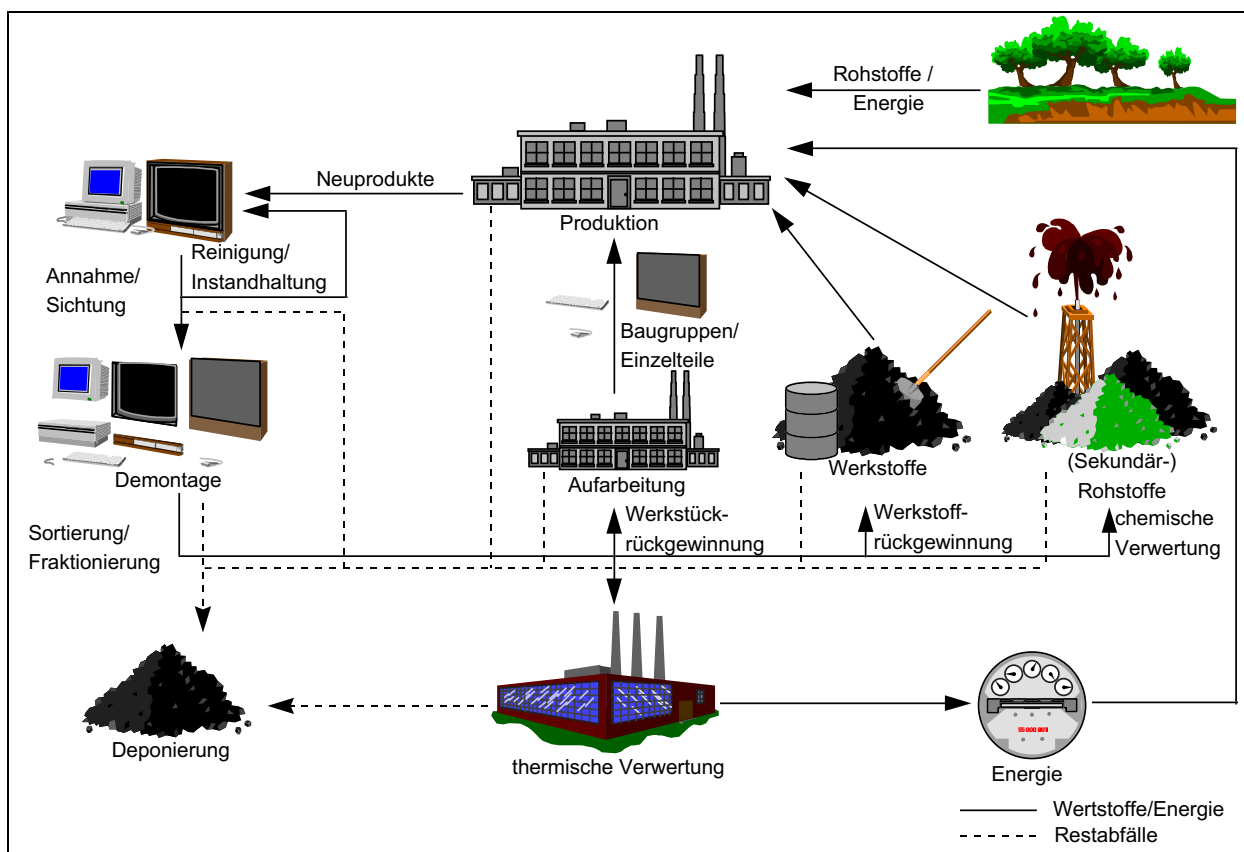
Rohstoffe / Energie

Neuprodukte

Produktion

Reinigung/ Instandhaltung

Annahme/ Sichtung

Baugruppen/ Einzelteile

Demontage

Aufarbeitung

Werkstoffe

(Sekundär-) Rohstoffe

Sortierung/ Fraktionierung

Werkstückrückgewinnung

Werkstoffrückgewinnung

chemische Verwertung

Deponierung

thermische Verwertung

55 000 000

Energie

Wertstoffe/Energie

Restabfälle